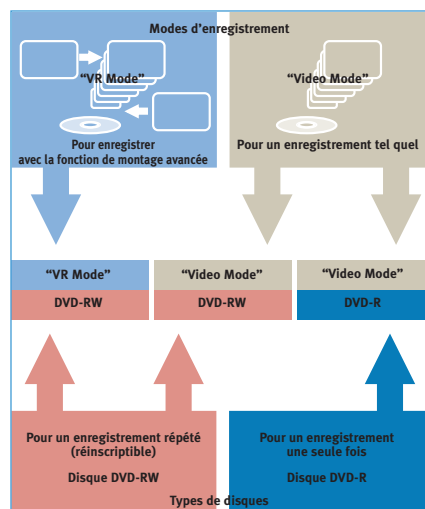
Modes d'enregistrement

"VR Mode"

Pour enregistrer avec la fonction de montage avancée

"Video Mode"

Pour un enregistrement tel quel

| "VR Mode" | "Video Mode" | "Video Mode" |
|---|---|---|
| DVD-RW | DVD-RW | DVD-R |

Pour un enregistrement répété (réinscriptible)

Disque DVD-RW

Pour un enregistrement une seule fois

Disque DVD-R

Types de disques